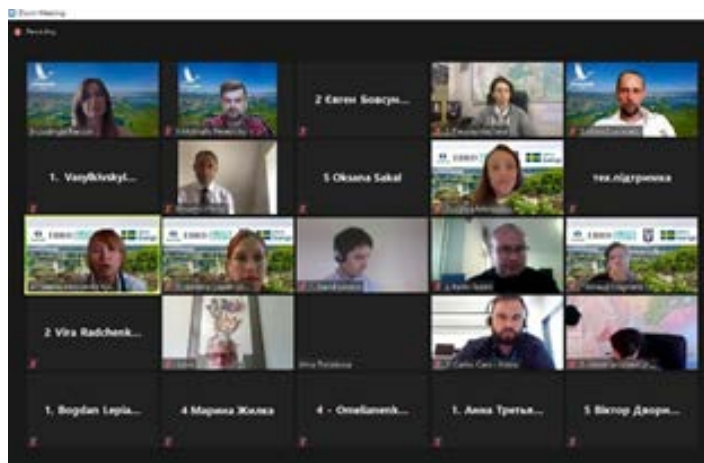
Zoom Meeting

Recording

2 Євген Бовсун...

1. Vasylkivskyi...

5 Oksana Sakal

тех.підтримка

2 Vira Radchenk...

1. Bogdan Lepia...

4 Марина Жилка

4 - Omelianenk...

1. Анна Третья...

5 Віктор Дворн...